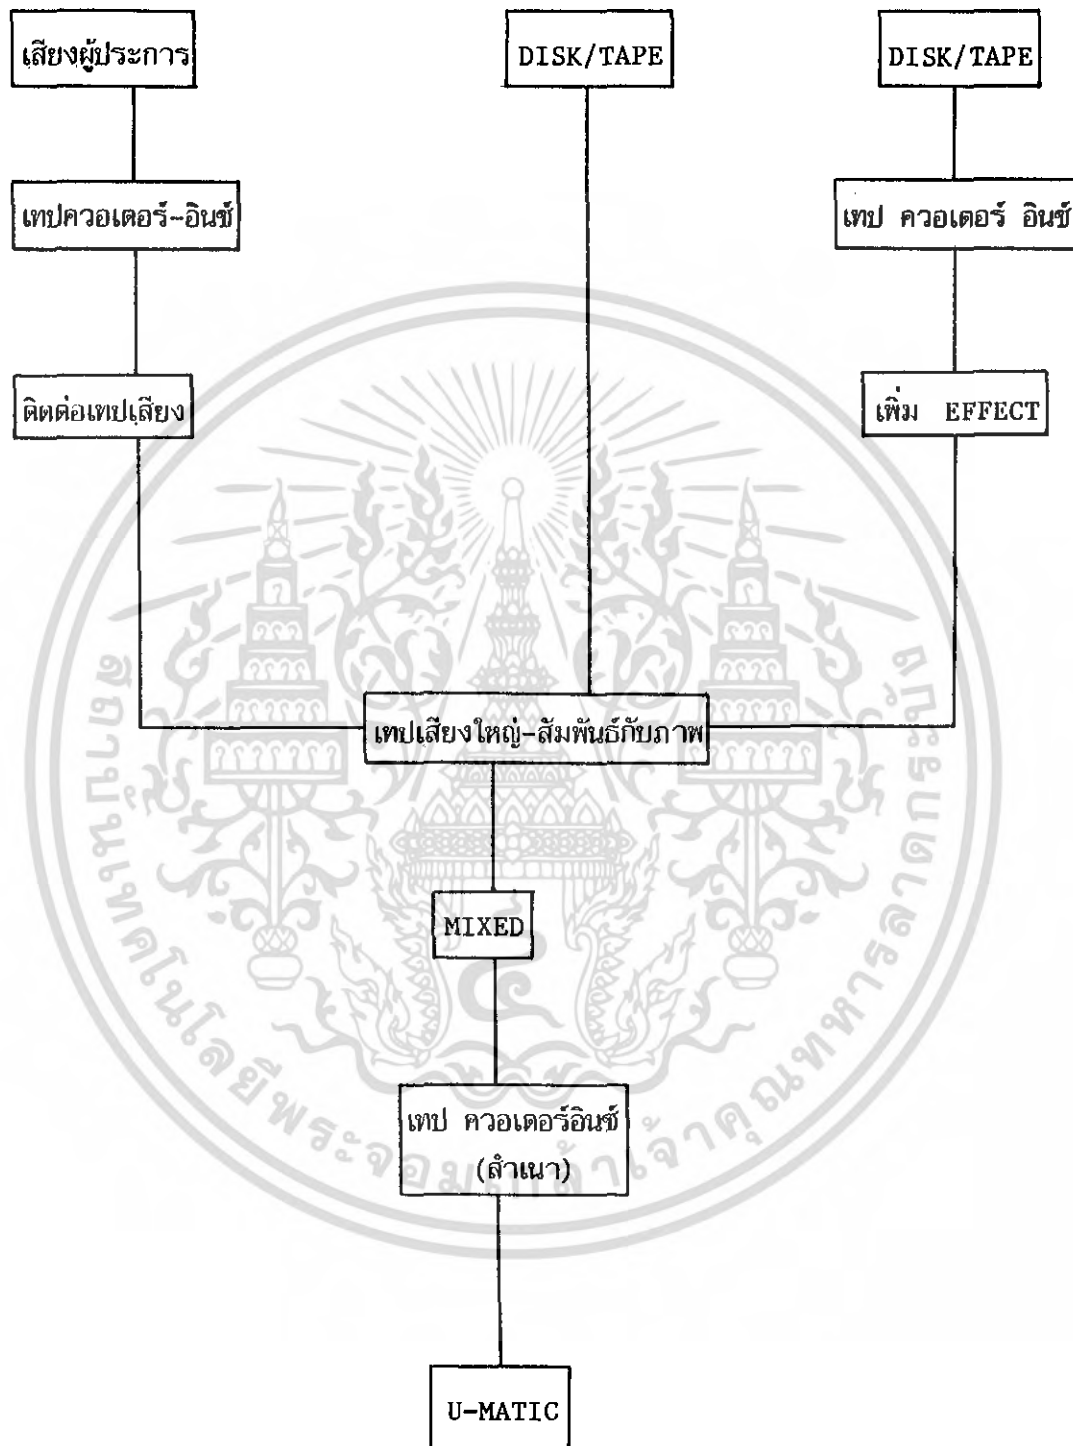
เสียงผู้ประการ

DISK/TAPE

DISK/TAPE

เทปควอเตอร์-อินช์

เทป ควอเตอร์ อินช์

ติดต่อเทปเสียง

เพิ่ม EFFECT

เทปเสียงใหญ่-สัมพันธ์กับภาพ

MIXED

เทป ควอเตอร์อินช์ (สำเนา)

U-MATIC

สถาบันเทคโนโลยีพระจอมเกล้าเจ้าคุณทหารลาดกระบัง